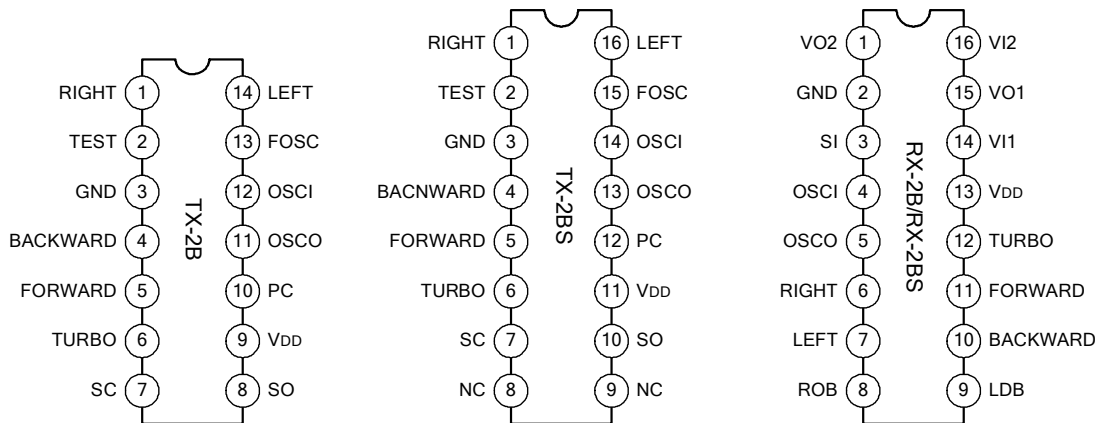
RIGHT 1
TEST 2
GND 3
BACKWARD 4
FORWARD 5
TURBO 6
SC 7
TX-2B
14 LEFT
13 FOSC
12 OSCI
11 OSCO
10 PC
9 VDD
8 SO

RIGHT 1
TEST 2
GND 3
BACNWARD 4
FORWARD 5
TURBO 6
SC 7
NC 8
TX-2BS
16 LEFT
15 FOSC
14 OSCI
13 OSCO
12 PC
11 VDD
10 SO
9 NC

VO2 1
GND 2
SI 3
OSCI 4
OSCO 5
RIGHT 6
LEFT 7
ROB 8
RX-2B/RX-2BS
16 VI2
15 VO1
14 VI1
13 VDD
12 TURBO
11 FORWARD
10 BACKWARD
9 LDB